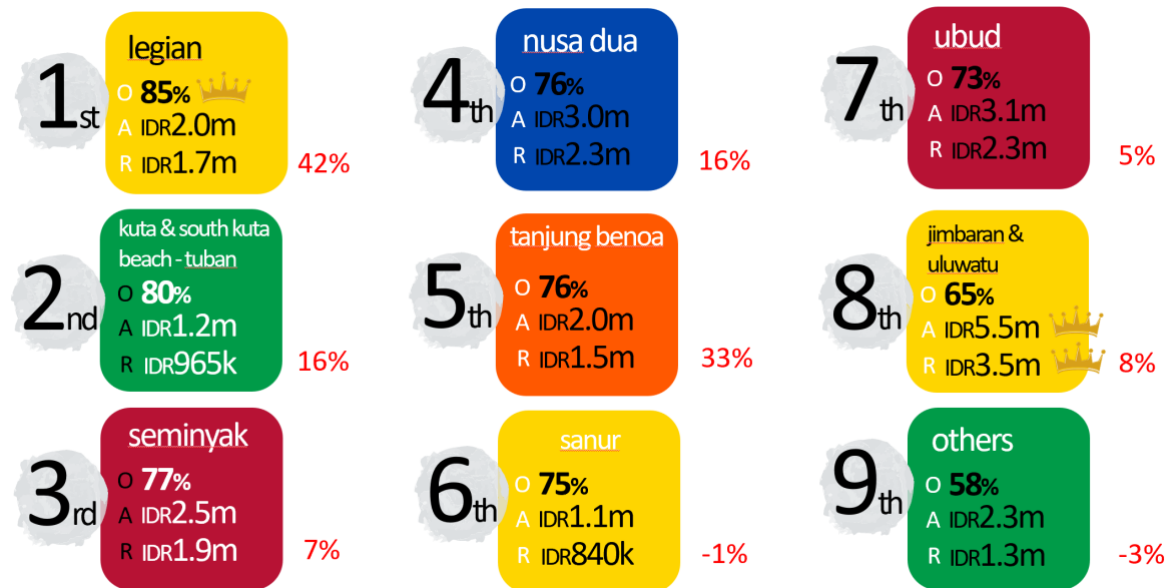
1st
legian
O 85%
A IDR2.0m
R IDR1.7m
42%

2nd
kuta & south kuta beach - tuban
O 80%
A IDR1.2m
R IDR965k
16%

3rd
seminyak
O 77%
A IDR2.5m
R IDR1.9m
7%

4th
nusa dua
O 76%
A IDR3.0m
R IDR2.3m
16%

5th
tanjung benoa
O 76%
A IDR2.0m
R IDR1.5m
33%

6th
sanur
O 75%
A IDR1.1m
R IDR840k
-1%

7th
ubud
O 73%
A IDR3.1m
R IDR2.3m
5%

8th
jimbaran & uluwatu
O 65%
A IDR5.5m
R IDR3.5m
8%

9th
others
O 58%
A IDR2.3m
R IDR1.3m
-3%